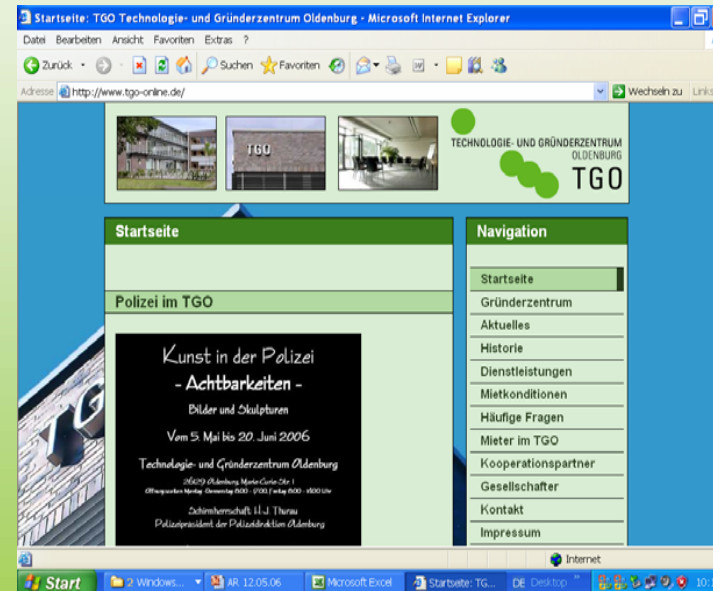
Startseite: TGO Technologie- und Gründerzentrum Oldenburg - Microsoft Internet Explorer

Datei Bearbeiten Ansicht Favoriten Extras ?

Zurück Suchen Favoriten

Adresse http://www.tgo-online.de/

Wechseln zu Links

TGO

TECHNOLOGIE- UND GRÜNDERZENTRUM OLDENBURG TGO

Startseite

Polizei im TGO

Kunst in der Polizei
- Achtbarkeiten -
Bilder und Skulpturen
Vom 5. Mai bis 20. Juni 2006
Technologie- und Gründerzentrum Oldenburg
26129 Oldenburg Marie-Curie-Str. 1
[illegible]
Schirmherrschaft: H.-J. Thurau
Polizeipräsident der Polizeidirektion Oldenburg

Navigation

Startseite
Gründerzentrum
Aktuelles
Historie
Dienstleistungen
Mietkonditionen
Häufige Fragen
Mieter im TGO
Kooperationspartner
Gesellschafter
Kontakt
Impressum

Internet

Start | 2 Windows... | AR 12.05.06 | Microsoft Excel | Startseite: TG... | DE Desktop | 10: